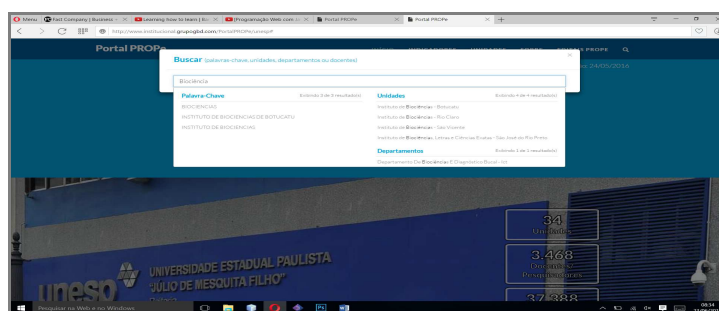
Menu | Fast Company | Business | Learning how to learn | Bo | Programação Web.com.br | Portal PROPe | Portal PROPe

http://www.institucional.grupogbd.com/PortalPROPe/unesp#

Portal PROPe

Buscar (palavras-chave, unidades, departamentos ou docentes)

Biociência

Palavra-Chave
Exibindo 3 de 3 resultado(s)
BIOCIÊNCIAS
INSTITUTO DE BIOCIENCIAS DE BOTUCATU
INSTITUTO DE BIOCIENCIAS

Unidades
Exibindo 4 de 4 resultado(s)
Instituto de Biociências - Botucatu
Instituto de Biociências - Rio Claro
Instituto de Biociências - São Vicente
Instituto de Biociências, Letras e Ciências Exatas - São José do Rio Preto

Departamentos
Exibindo 1 de 1 resultado(s)
Departamento De Biociências E Diagnóstico Bucal - Ict

24/05/2016

34
Unidades

3.468
Docentes
Pesquisadores

37.388

UNIVERSIDADE ESTADUAL PAULISTA
"JÚLIO DE MESQUITA FILHO"

unesp

Pesquisar na Web e no Windows

08:34
24/05/2016